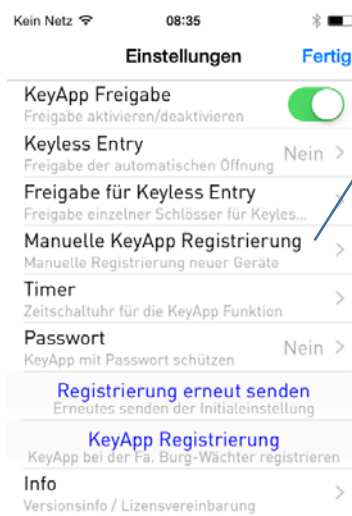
Kein Netz 08:35

Einstellungen Fertig

KeyApp Freigabe
Freigabe aktivieren/deaktivieren

Keyless Entry
Freigabe der automatischen Öffnung Nein >

Freigabe für Keyless Entry
Freigabe einzelner Schlösser für Keyles...

Manuelle KeyApp Registrierung
Manuelle Registrierung neuer Geräte >

Timer
Zeitschaltuhr für die KeyApp Funktion >

Passwort
KeyApp mit Passwort schützen Nein >

Registrierung erneut senden
Erneutes senden der Initialeinstellung

KeyApp Registrierung
KeyApp bei der Fa. Burg-Wächter registrieren

Info
Versionsinfo / Lizensvereinbarung >